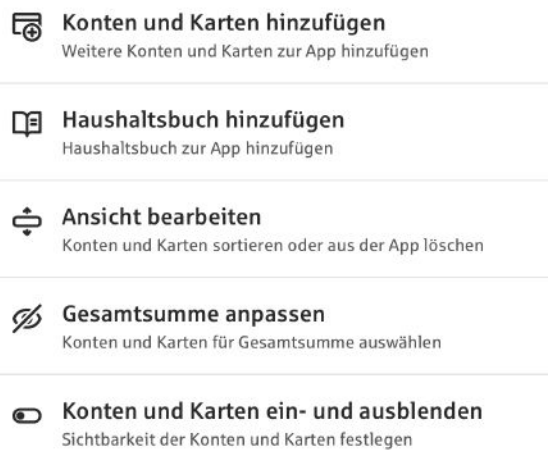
Konten und Karten hinzufügen
Weitere Konten und Karten zur App hinzufügen

Haushaltsbuch hinzufügen
Haushaltsbuch zur App hinzufügen

Ansicht bearbeiten
Konten und Karten sortieren oder aus der App löschen

Gesamtsumme anpassen
Konten und Karten für Gesamtsumme auswählen

Konten und Karten ein- und ausblenden
Sichtbarkeit der Konten und Karten festlegen